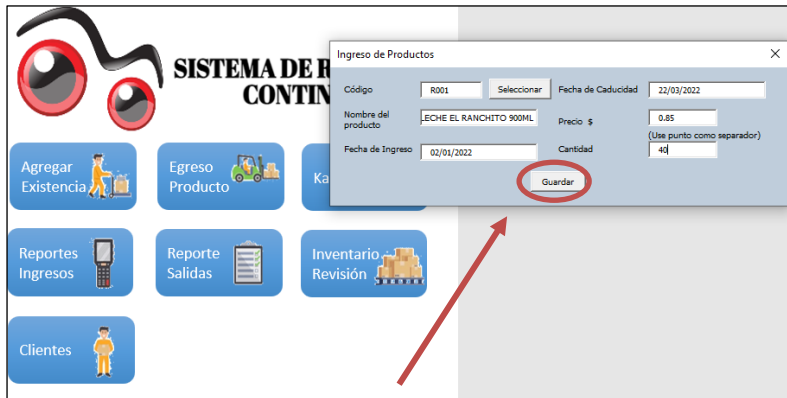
SISTEMA DE R
CONTIN

Agregar Existencia

Egreso Producto

Ka

Reportes Ingresos

Reporte Salidas

Inventario Revisión

Clientes

Ingreso de Productos

Código R001 Seleccionar

Fecha de Caducidad 22/03/2022

Nombre del producto LECHE EL RANCHITO 900ML

Precio $ 0.85

(Use punto como separador)

Fecha de Ingreso 02/01/2022

Cantidad 40

Guardar